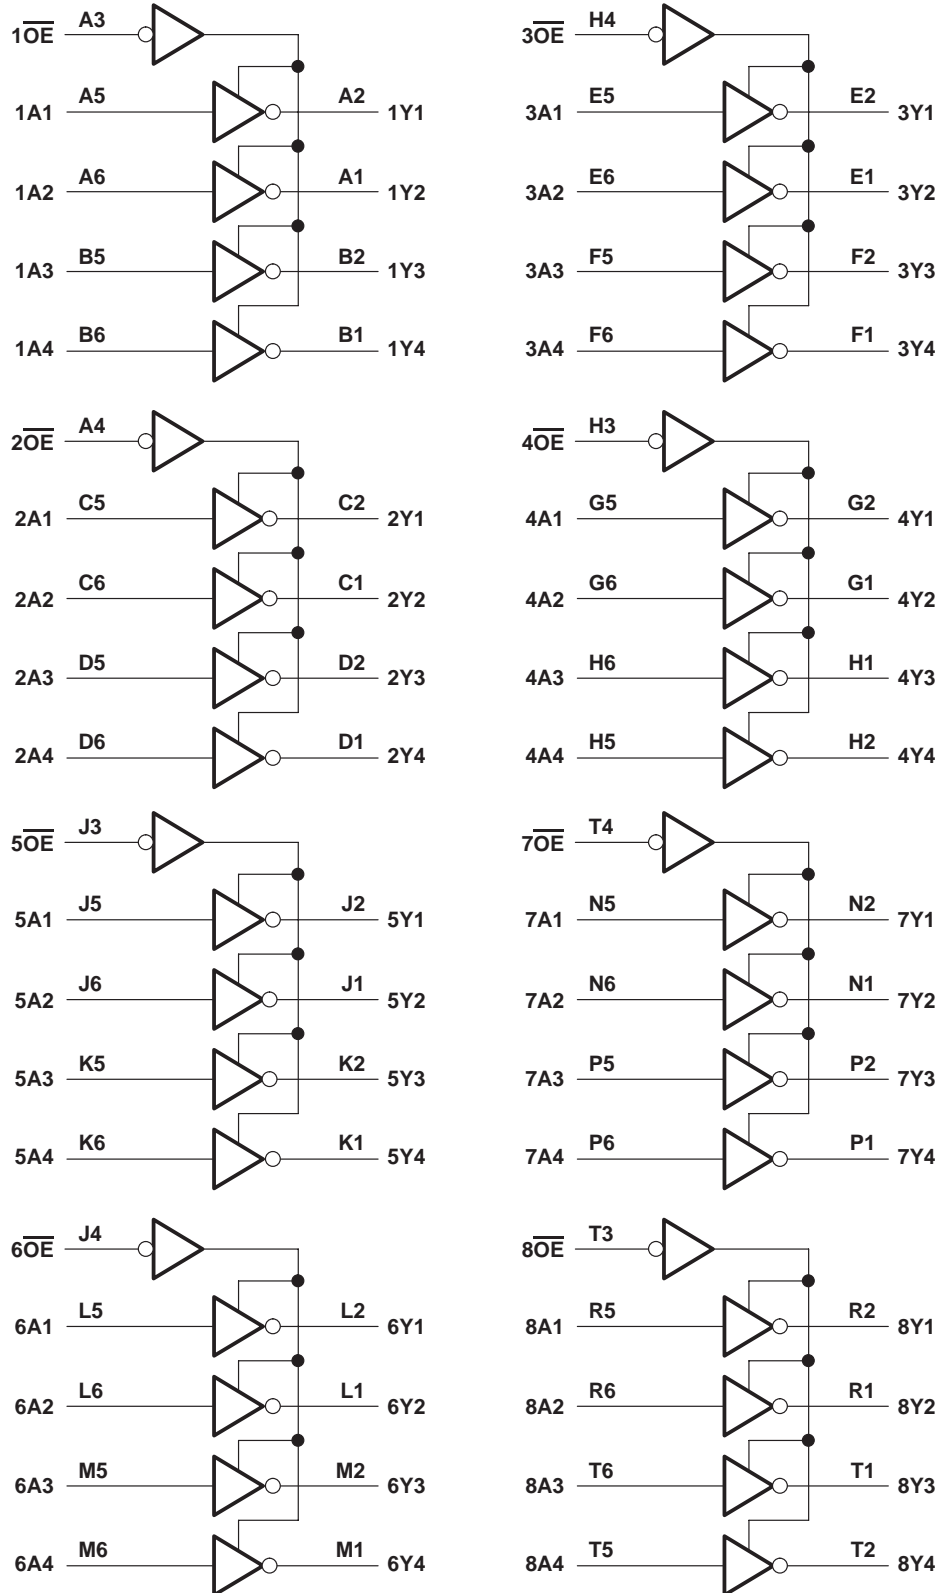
$1\overline{OE}$ A3
1A1 A5 A2 1Y1
1A2 A6 A1 1Y2
1A3 B5 B2 1Y3
1A4 B6 B1 1Y4

$2\overline{OE}$ A4
2A1 C5 C2 2Y1
2A2 C6 C1 2Y2
2A3 D5 D2 2Y3
2A4 D6 D1 2Y4

$5\overline{OE}$ J3
5A1 J5 J2 5Y1
5A2 J6 J1 5Y2
5A3 K5 K2 5Y3
5A4 K6 K1 5Y4

$6\overline{OE}$ J4
6A1 L5 L2 6Y1
6A2 L6 L1 6Y2
6A3 M5 M2 6Y3
6A4 M6 M1 6Y4

$3\overline{OE}$ H4
3A1 E5 E2 3Y1
3A2 E6 E1 3Y2
3A3 F5 F2 3Y3
3A4 F6 F1 3Y4

$4\overline{OE}$ H3
4A1 G5 G2 4Y1
4A2 G6 G1 4Y2
4A3 H6 H1 4Y3
4A4 H5 H2 4Y4

$7\overline{OE}$ T4
7A1 N5 N2 7Y1
7A2 N6 N1 7Y2
7A3 P5 P2 7Y3
7A4 P6 P1 7Y4

$8\overline{OE}$ T3
8A1 R5 R2 8Y1
8A2 R6 R1 8Y2
8A3 T6 T1 8Y3
8A4 T5 T2 8Y4